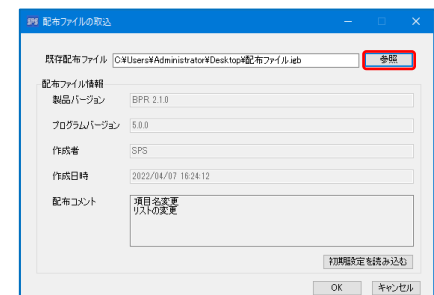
配布ファイルの取込

既存配布ファイル C:¥Users¥Administrator¥Desktop¥配布ファイル.igb 参照

配布ファイル情報

製品バージョン BPR 2.1.0

プログラムバージョン 5.0.0

作成者 SPS

作成日時 2022/04/07 16:24:12

配布コメント 項目名変更
リストの変更

初期設定を読み込む

OK キャンセル